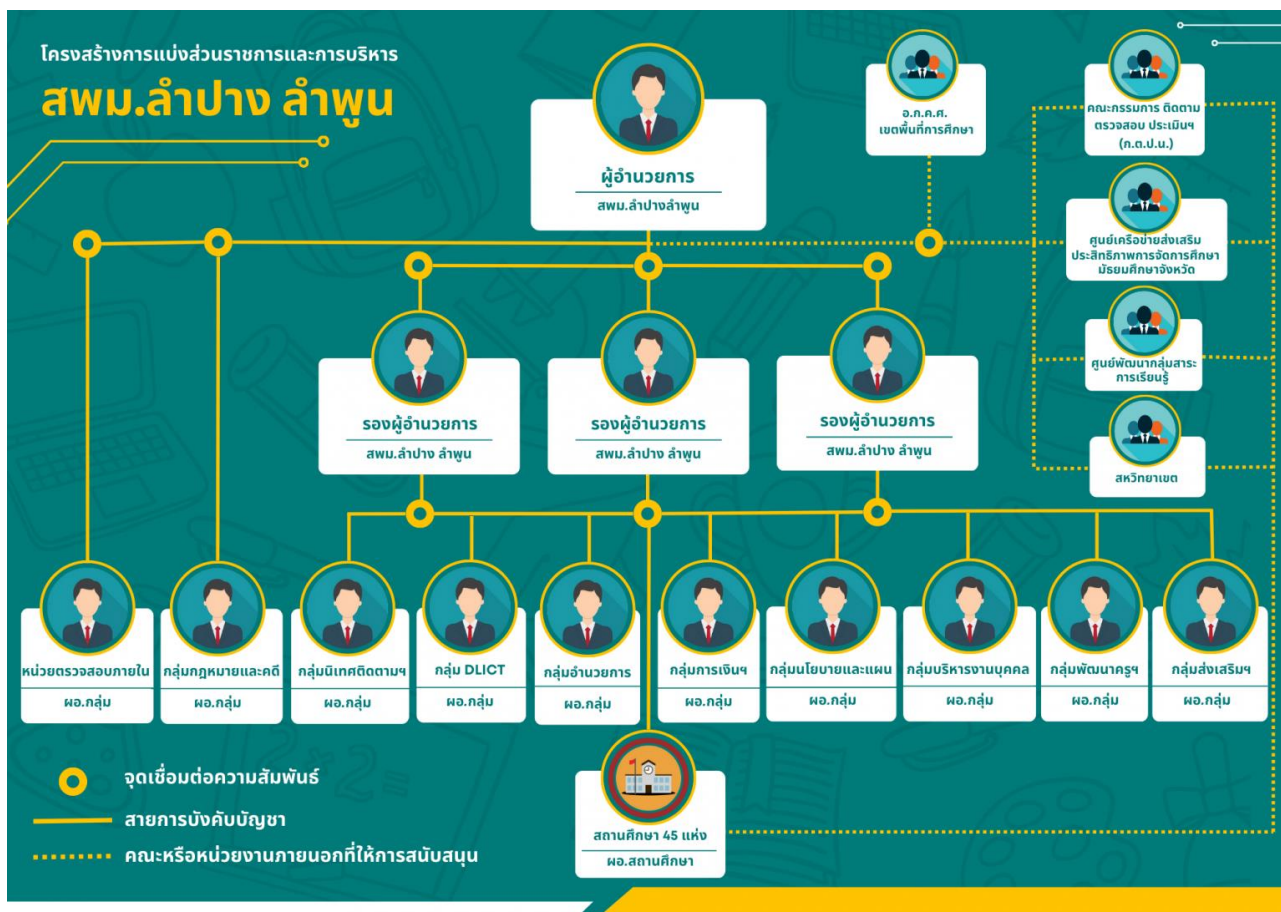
โครงสร้างการแบ่งส่วนราชการและการบริหาร

สพม.ลำปาง ลำพูน

ผู้อำนวยการ
สพม.ลำปางลำพูน

อ.ก.ค.ศ. เขตพื้นที่การศึกษา

คณะกรรมการ ติดตาม ตรวจสอบ ประเมินฯ (ก.ต.ป.น.)

ศูนย์เครือข่ายส่งเสริมประสิทธิภาพการจัดการศึกษามัธยมศึกษาจังหวัด

ศูนย์พัฒนากลุ่มสาระการเรียนรู้

สหวิทยาเขต

รองผู้อำนวยการ
สพม.ลำปาง ลำพูน

รองผู้อำนวยการ
สพม.ลำปาง ลำพูน

รองผู้อำนวยการ
สพม.ลำปาง ลำพูน

หน่วยตรวจสอบภายใน
ผอ.กลุ่ม

กลุ่มกฎหมายและคดี
ผอ.กลุ่ม

กลุ่มนิเทศติดตามฯ
ผอ.กลุ่ม

กลุ่ม DLICT
ผอ.กลุ่ม

กลุ่มอำนวยการ
ผอ.กลุ่ม

กลุ่มการเงินฯ
ผอ.กลุ่ม

กลุ่มนโยบายและแผน
ผอ.กลุ่ม

กลุ่มบริหารงานบุคคล
ผอ.กลุ่ม

กลุ่มพัฒนาครูฯ
ผอ.กลุ่ม

กลุ่มส่งเสริมฯ
ผอ.กลุ่ม

สถานศึกษา 45 แห่ง
ผอ.สถานศึกษา

จุดเชื่อมต่อความสัมพันธ์

สายการบังคับบัญชา

คณะหรือหน่วยงานภายนอกที่ให้การสนับสนุน